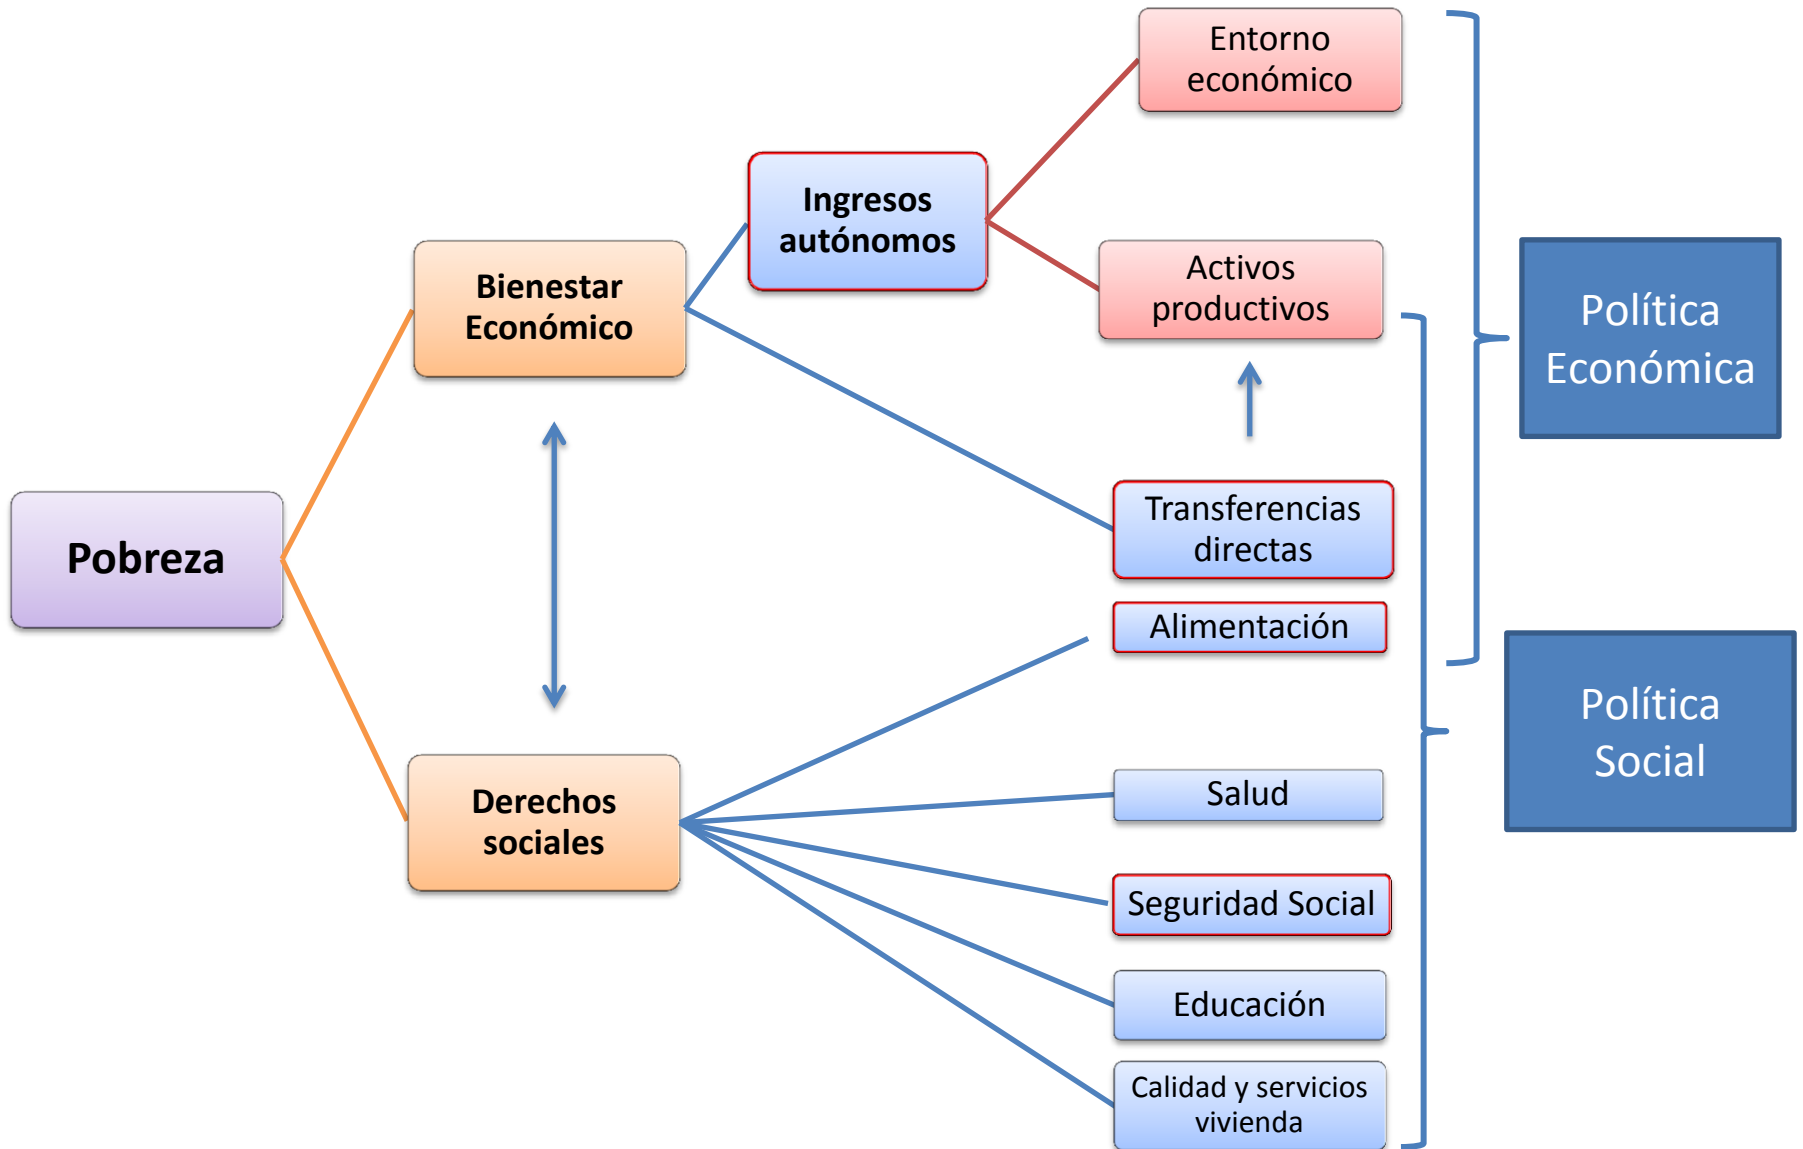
Pobreza

Bienestar Económico

Derechos sociales

Ingresos autónomos

Entorno económico

Activos productivos

Transferencias directas

Alimentación

Salud

Seguridad Social

Educación

Calidad y servicios vivienda

Política Económica

Política Social